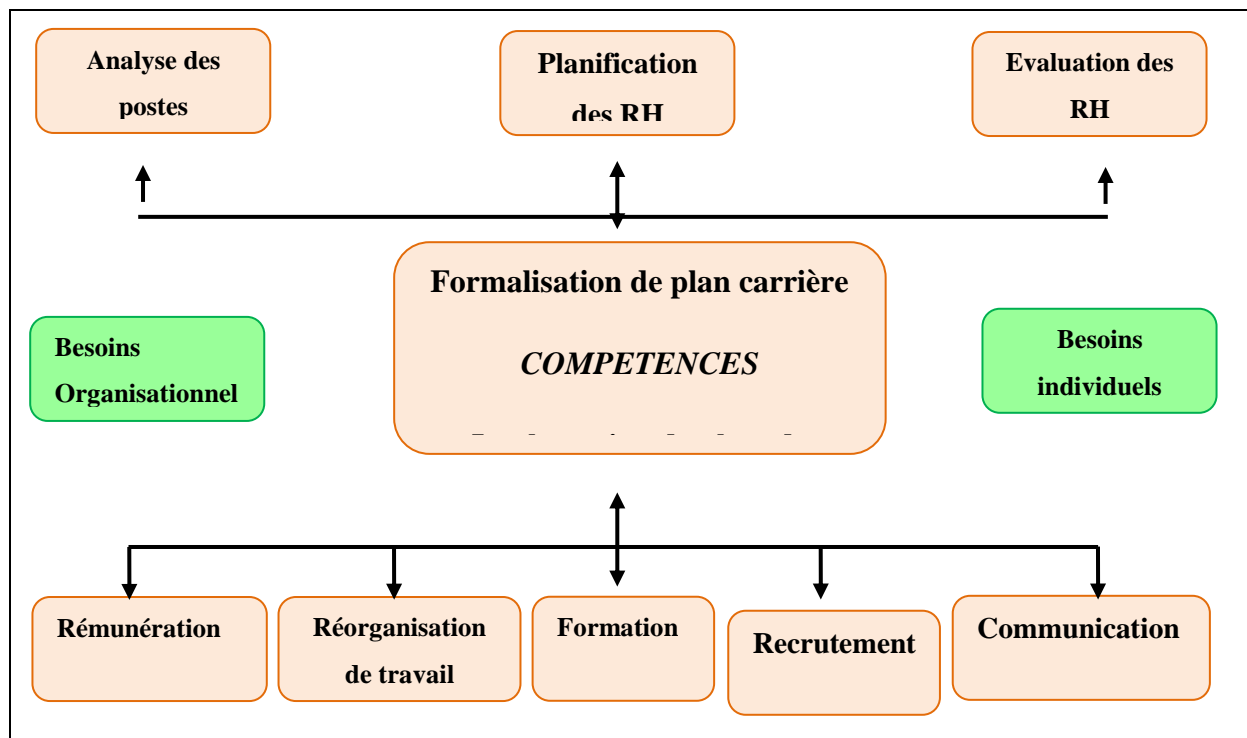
Analyse des postes

Planification des RH

Evaluation des RH

Formalisation de plan carrière

COMPETENCES

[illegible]

Besoins Organisationnel

Besoins individuels

Rémunération

Réorganisation de travail

Formation

Recrutement

Communication